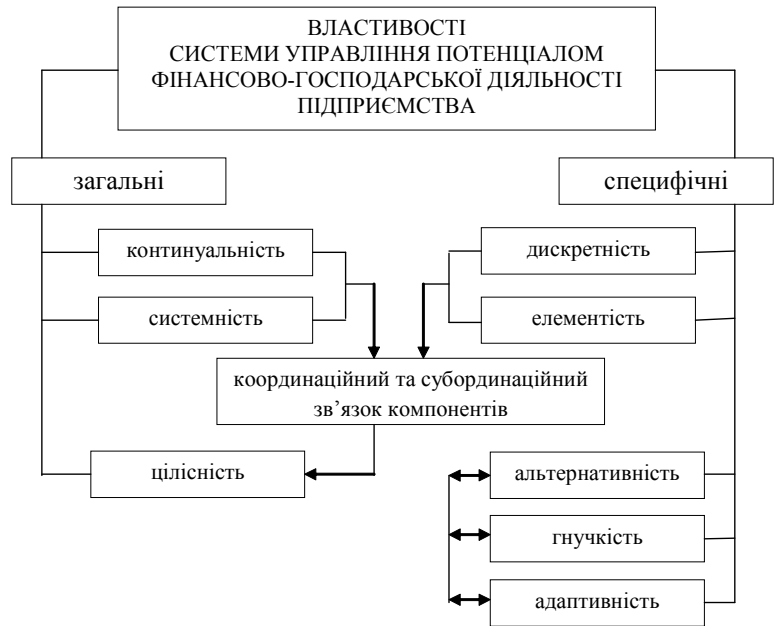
ВЛАСТИВОСТІ
СИСТЕМИ УПРАВЛІННЯ ПОТЕНЦІАЛОМ
ФІНАНСОВО-ГОСПОДАРСЬКОЇ ДІЯЛЬНОСТІ
ПІДПРИЄМСТВА

загальні

специфічні

континуальність

дискретність

системність

елементість

координаційний та субординаційний зв'язок компонентів

цілісність

альтернативність

гнучкість

адаптивність